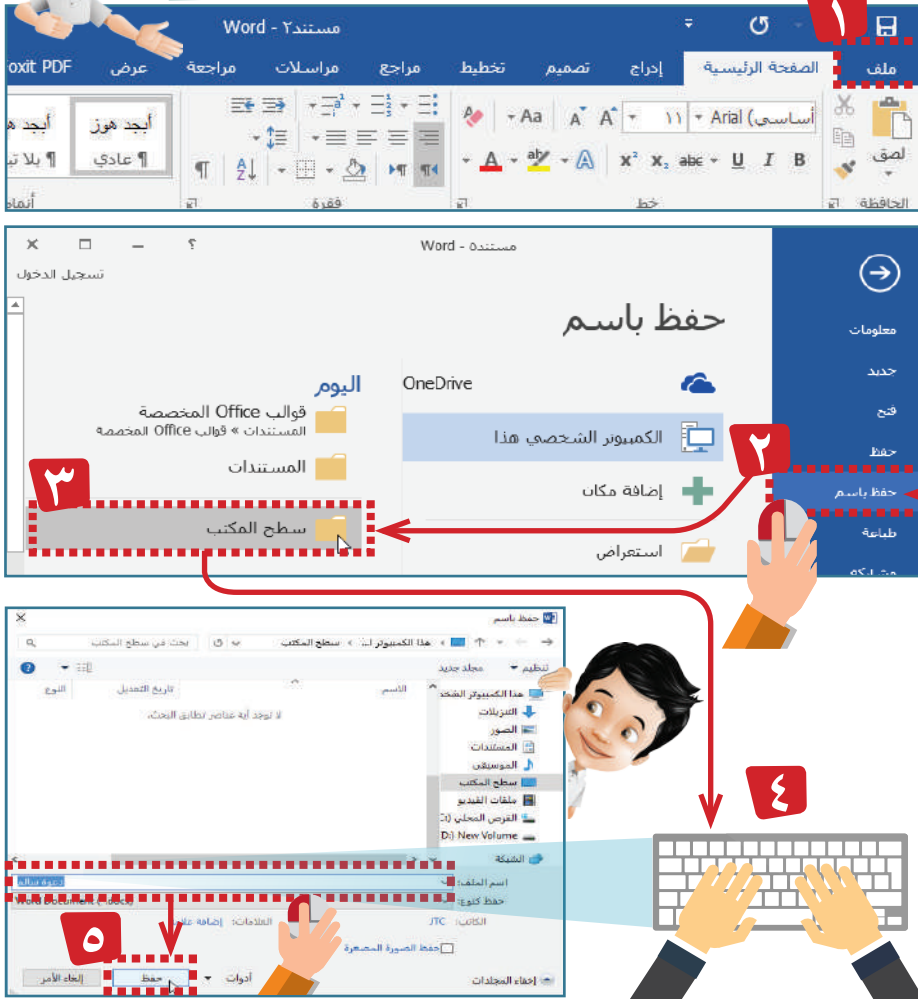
Word - مستند٢

١

ملف
الصفحة الرئيسية
إدراج
تصميم
تخطيط
مراجع
مراسلات
مراجعة
عرض
oxit PDF

لصق
الحافظة
أساسي) Arial
١١
B I U abc $x_2$ $x^2$
خط
فقرة
أبجد هوز
¶ عادي
أبجد هـ
¶ بلا تب
أنماط

Word - مستند٥
?
—
☐
✕
تسجيل الدخول

معلومات
جديد
فتح
حفظ
حفظ باسم
طباعة

حفظ باسم

OneDrive
الكمبيوتر الشخصي هذا
إضافة مكان
استعراض

٢

اليوم
قوالب Office المخصصة
المستندات » قوالب Office المخصصة
المستندات
سطح المكتب

٣

حفظ باسم
هذا الكمبيوتر > سطح المكتب
بحث في سطح المكتب
تنظيم
مجلد جديد
هذا الكمبيوتر الشخصي
التنزيلات
الصور
المستندات
الموسيقى
سطح المكتب
ملفات الفيديو
القرص المحلي (:C)
New Volume (D:)
الشبكة
الاسم
تاريخ التعديل
النوع
لا توجد أية عناصر تطابق البحث.
اسم الملف:
حفظ كنوع:
Word Document (*.docx)
الكاتب:
JTC
العلامات:
إضافة علامة
حفظ الصورة المصغرة
إخفاء المجلدات
أدوات
حفظ
إلغاء الأمر

٤

٥